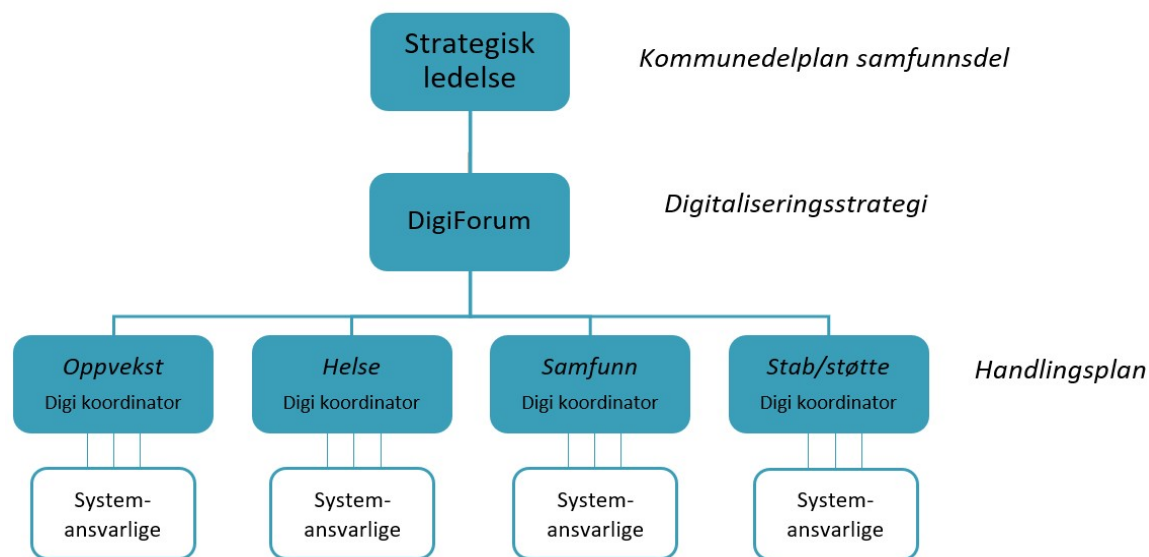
Strategisk ledelse

Kommunedelplan samfunnsdel

DigiForum

Digitaliseringsstrategi

Oppvekst
Digi koordinator

Helse
Digi koordinator

Samfunn
Digi koordinator

Stab/støtte
Digi koordinator

Handlingsplan

System-ansvarlige

System-ansvarlige

System-ansvarlige

System-ansvarlige